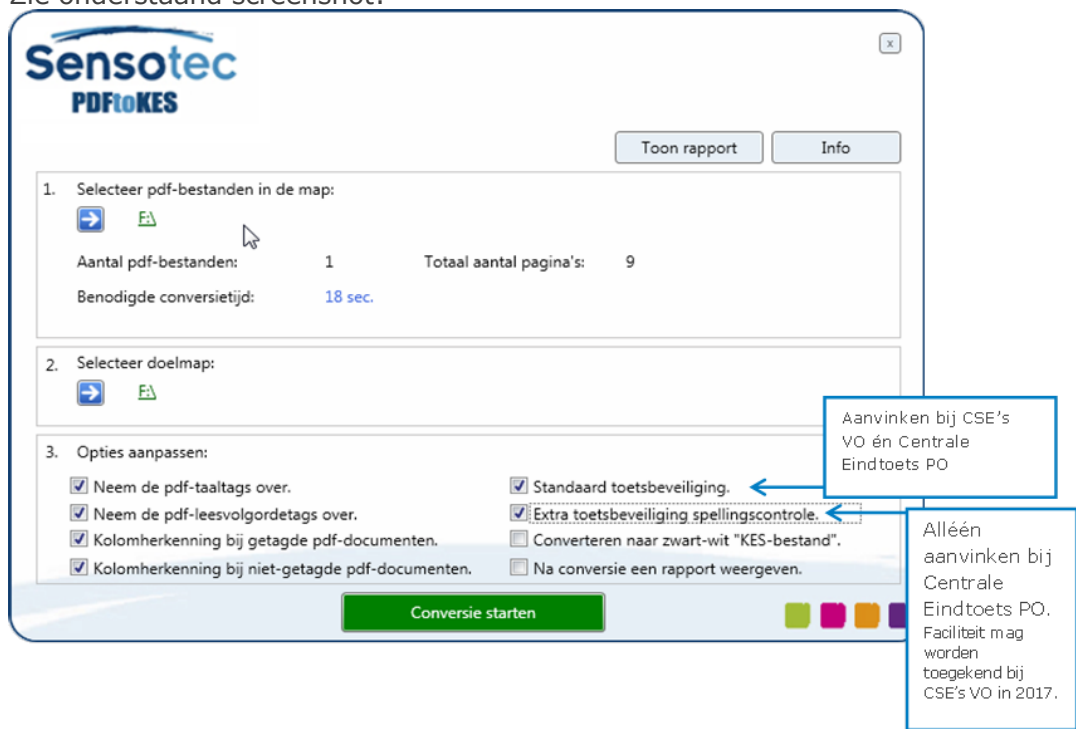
Zie onderstaand screenshot:

Sensotec
PDFtoKES

x

Toon rapport
Info

1. Selecteer pdf-bestanden in de map:
F:\
Aantal pdf-bestanden: 1
Totaal aantal pagina's: 9
Benodigde conversietijd: 18 sec.

2. Selecteer doelmap:
F:\

3. Opties aanpassen:
Neem de pdf-taaltags over.
Neem de pdf-leesvolgordetags over.
Kolomherkenning bij getagde pdf-documenten.
Kolomherkenning bij niet-getagde pdf-documenten.
Standaard toetsbeveiliging.
Extra toetsbeveiliging spellingscontrole.
Converteren naar zwart-wit "KES-bestand".
Na conversie een rapport weergeven.

Conversie starten

Aanvinken bij CSE's VO én Centrale Eindtoets PO

Alléén aanvinken bij Centrale Eindtoets PO.
Faciliteit mag worden toegekend bij CSE's VO in 2017.